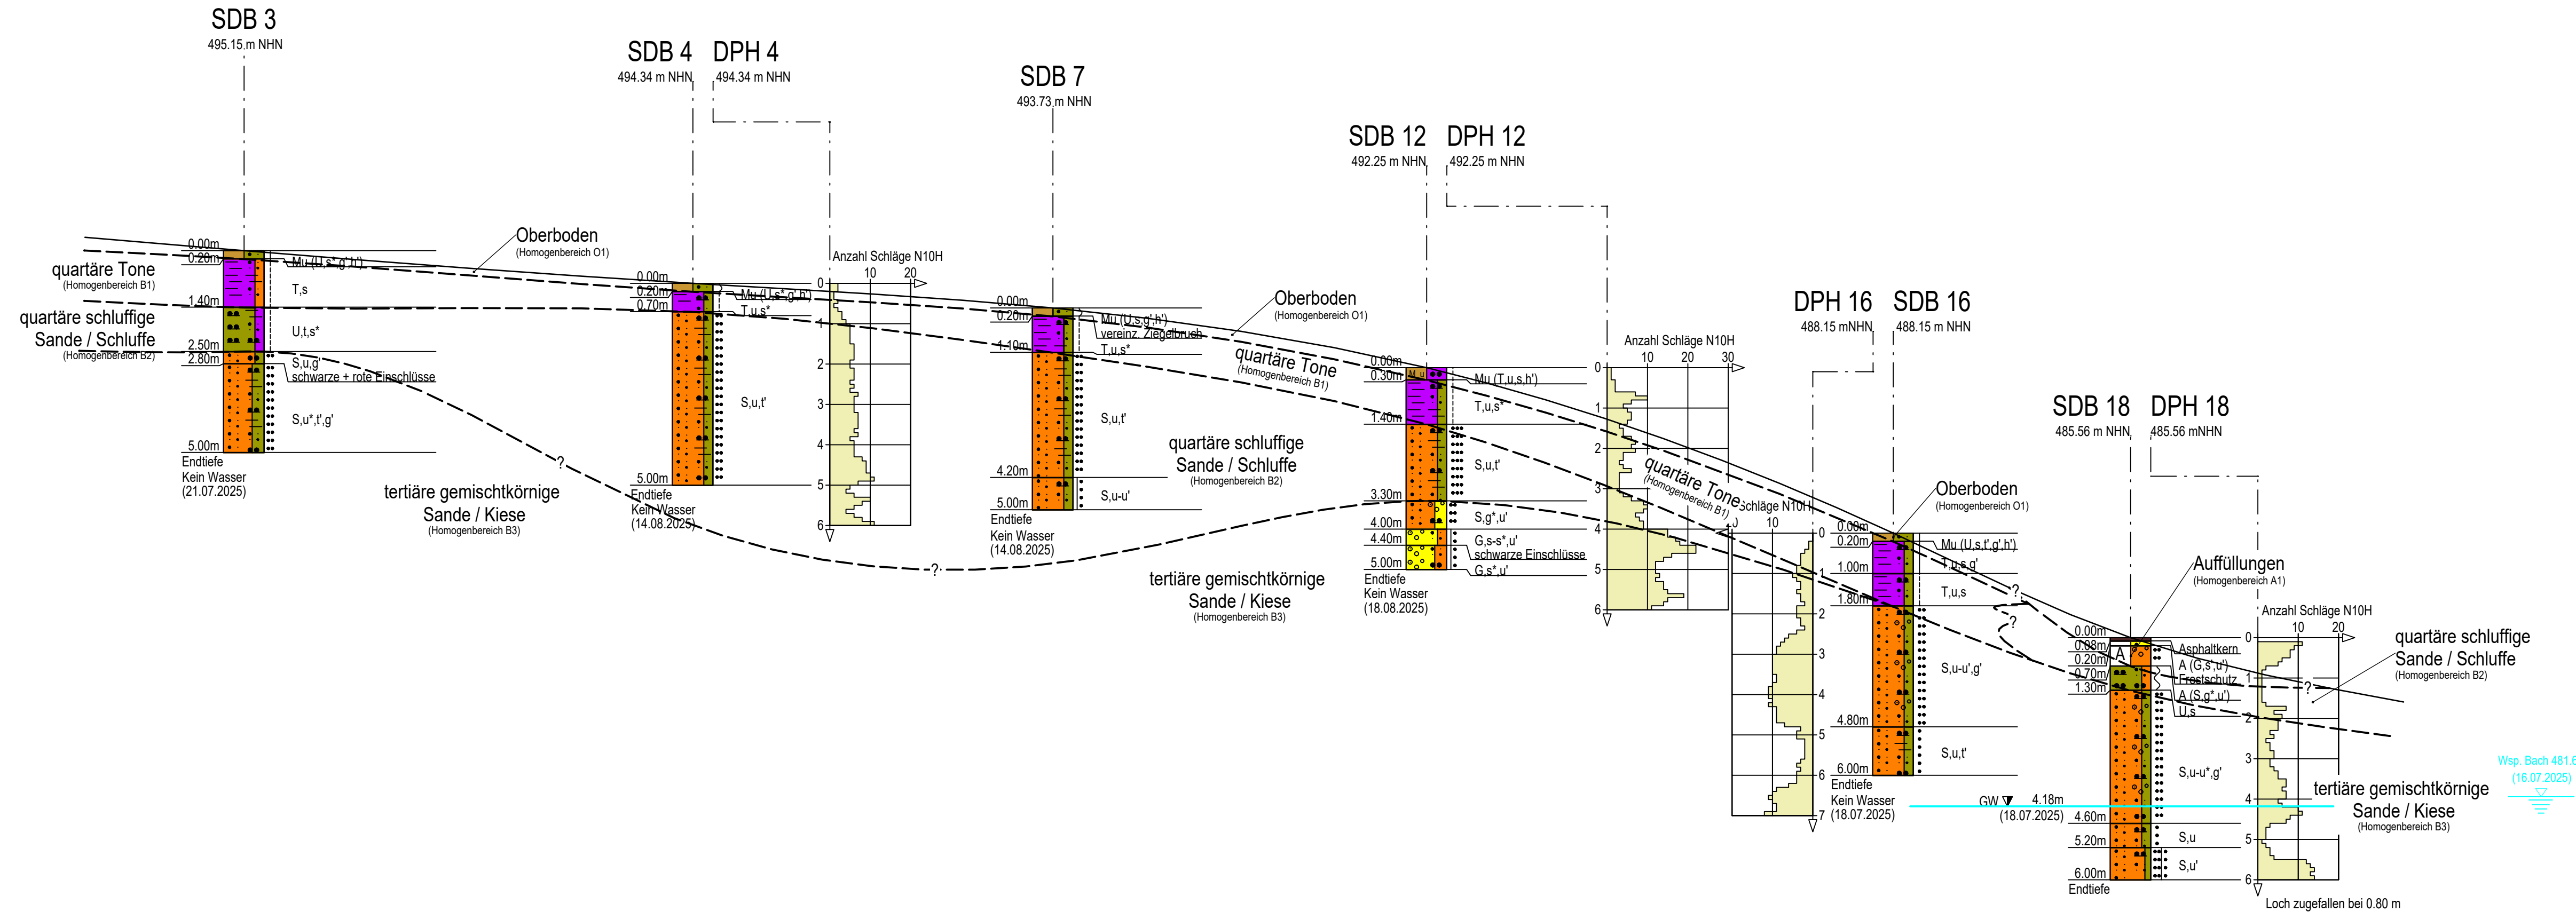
SDB 3
495.15 m NHN

SDB 4
494.34 m NHN

DPH 4
494.34 m NHN

SDB 7
493.73 m NHN

SDB 12
492.25 m NHN

DPH 12
492.25 m NHN

DPH 16
488.15 mNHN

SDB 16
488.15 m NHN

SDB 18
485.56 m NHN

DPH 18
485.56 mNHN

quartäre Tone
(Homogenbereich B1)

quartäre schluffige Sande / Schluffe
(Homogenbereich B2)

0.00m
0.20m
1.40m
2.50m
2.80m
5.00m
Mu (U,s*,g',h')
T,s
U,t,s*
S,u,g'
schwarze + rote Einschlüsse
S,u*,t',g'
Endtiefe
Kein Wasser
(21.07.2025)

Oberboden
(Homogenbereich O1)

tertiäre gemischtkörnige Sande / Kiese
(Homogenbereich B3)

0.00m
0.20m
0.70m
5.00m
Mu (U,s*,g',h')
T,u,s*
S,u,t'
Endtiefe
Kein Wasser
(14.08.2025)

Anzahl Schläge N10H
10 20
0 1 2 3 4 5 6

0.00m
0.20m
1.10m
4.20m
5.00m
Mu (U,s,g',h')
vereinz. Ziegelbruch
T,u,s*
S,u,t'
S,u-u'
Endtiefe
Kein Wasser
(14.08.2025)

Oberboden
(Homogenbereich O1)

quartäre Tone
(Homogenbereich B1)

quartäre schluffige Sande / Schluffe
(Homogenbereich B2)

tertiäre gemischtkörnige Sande / Kiese
(Homogenbereich B3)

0.00m
0.30m
1.40m
3.30m
4.00m
4.40m
5.00m
Mu (T,u,s,h')
T,u,s*
S,u,t'
S,g*,u'
G,s-s*,u'
schwarze Einschlüsse
G,s*,u'
Endtiefe
Kein Wasser
(18.08.2025)

Anzahl Schläge N10H
10 20 30
0 1 2 3 4 5 6

quartäre Tone
(Homogenbereich B1)

Anzahl Schläge N10H
10
0 1 2 3 4 5 6 7

Oberboden
(Homogenbereich O1)

0.00m
0.20m
1.00m
1.80m
4.80m
6.00m
Mu (U,s,t',g',h')
T,u,s,g'
T,u,s
S,u-u',g'
S,u,t'
Endtiefe
Kein Wasser
(18.07.2025)

Auffüllungen
(Homogenbereich A1)

0.00m
0.08m
0.20m
0.70m
1.30m
4.60m
5.20m
6.00m
Asphaltkern
A (G,s,u')
Frostschutz
A (S,g*,u')
U,s
S,u-u*,g'
S,u
S,u'
Endtiefe

GW 4.18m
(18.07.2025)

Anzahl Schläge N10H
10 20
0 1 2 3 4 5 6
Loch zugefallen bei 0.80 m

quartäre schluffige Sande / Schluffe
(Homogenbereich B2)

tertiäre gemischtkörnige Sande / Kiese
(Homogenbereich B3)

Wsp. Bach 481.6
(16.07.2025)